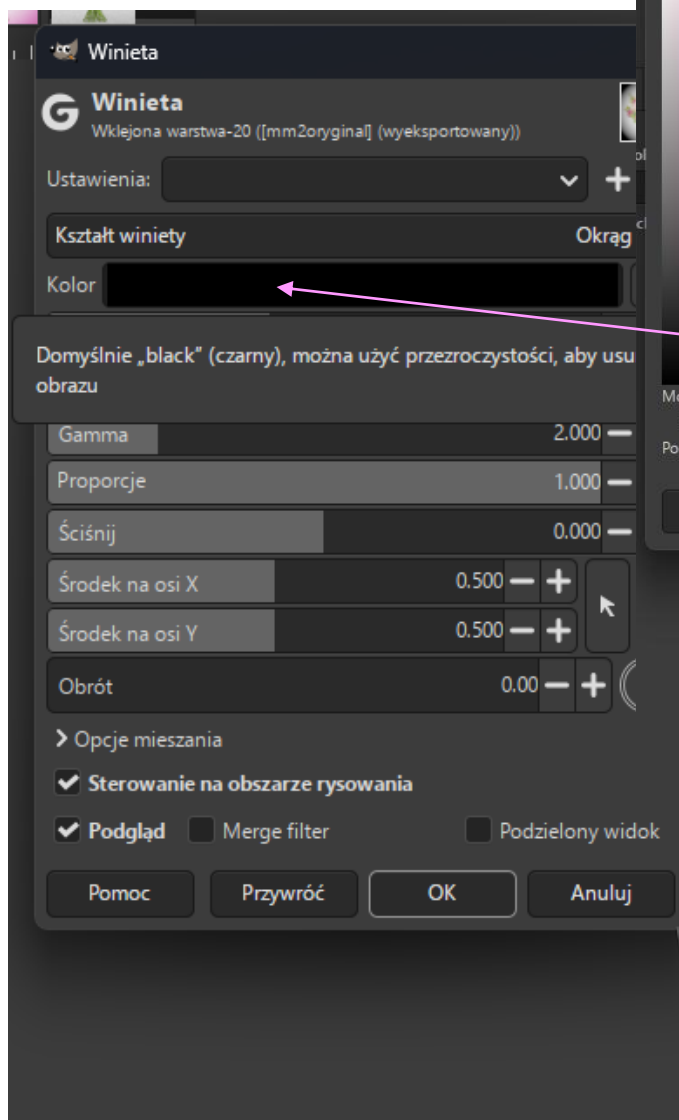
Winieta

G Winieta
Wklejona warstwa-20 ([mm2oryginal] (wyeksportowany))

Ustawienia:

Kształt winiety Okrąg

Kolor

Domyślnie „black" (czarny), można użyć przezroczystości, aby usu obrazu

Gamma 2.000

Proporcje 1.000

Ściśnij 0.000

Środek na osi X 0.500

Środek na osi Y 0.500

Obrót 0.00

Opcje mieszania

Sterowanie na obszarze rysowania

Podgląd Merge filter Podzielony widok

Pomoc Przywróć OK Anuluj

Mo

Po